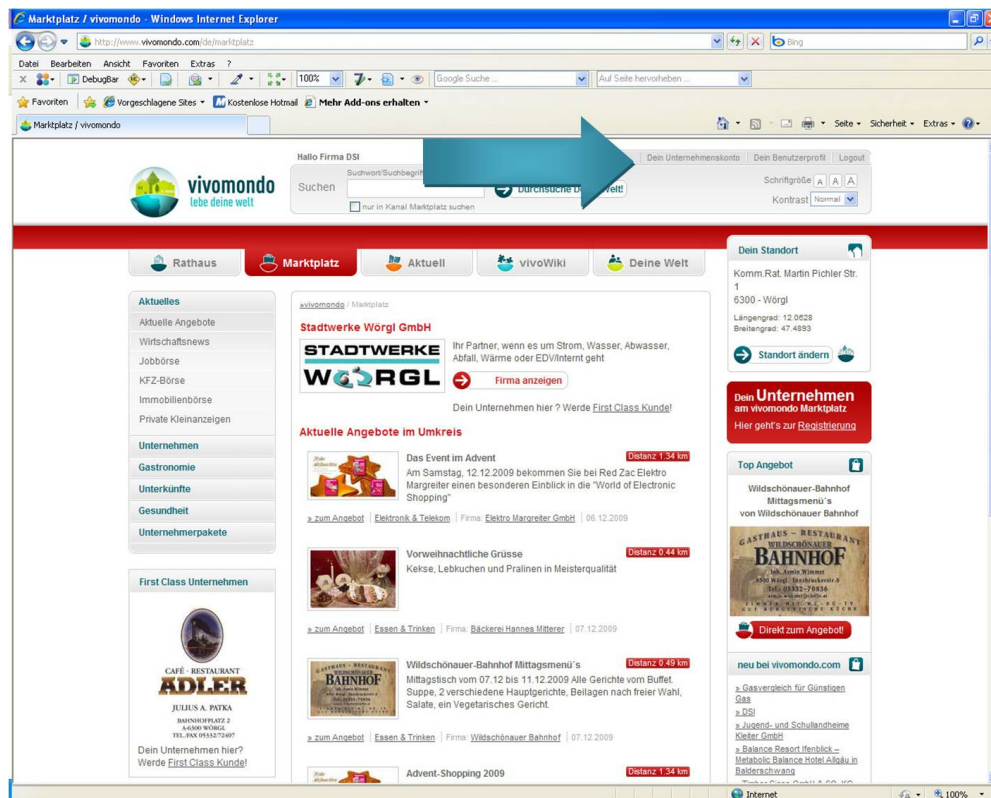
Marktplatz / vivomondo - Windows Internet Explorer

http://www.vivomondo.com/de/marktplatz

Bing

Datei Bearbeiten Ansicht Favoriten Extras ?

DebugBar 100% Google Suche ... Auf Seite hervorheben ...

Favoriten Vorgeschlagene Sites Kostenlose Hotmail Mehr Add-ons erhalten

Marktplatz / vivomondo

Seite Sicherheit Extras

Hallo Firma DSI

Dein Unternehmenskonto Dein Benutzerprofil Logout

vivomondo
lebe deine welt

Suchwort/Suchbegriff
Suchen
Durchsuche D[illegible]elt!
nur in Kanal Marktplatz suchen

Schriftgröße A A A
Kontrast Normal

Rathaus Marktplatz Aktuell vivoWiki Deine Welt

Dein Standort
Komm.Rat. Martin Pichler Str. 1
6300 - Wörgl
Längengrad: 12.0628
Breitengrad: 47.4893
Standort ändern

Aktuelles
Aktuelle Angebote
Wirtschaftsnews
Jobbörse
KFZ-Börse
Immobilienbörse
Private Kleinanzeigen
Unternehmen
Gastronomie
Unterkünfte
Gesundheit
Unternehmerpakete

»vivomondo / Marktplatz

Stadtwerke Wörgl GmbH

STADTWERKE WÖRGL

Ihr Partner, wenn es um Strom, Wasser, Abwasser, Abfall, Wärme oder EDV/Internt geht

Firma anzeigen

Dein Unternehmen hier ? Werde First Class Kunde!

Dein Unternehmen am vivomondo Marktplatz
Hier geht's zur Registrierung

Aktuelle Angebote im Umkreis

Das Event im Advent
Distanz 1.34 km
Am Samstag, 12.12.2009 bekommen Sie bei Red Zac Elektro Margreiter einen besonderen Einblick in die "World of Electronic Shopping"
» zum Angebot | Elektronik & Telekom | Firma: Elektro Margreiter GmbH | 06.12.2009

Top Angebot
Wildschönauer-Bahnhof Mittagsmenü's von Wildschönauer Bahnhof

GASTHAUS - RESTAURANT
WILDSCHÖNAUER
BAHNHOF

Direkt zum Angebot!

Vorweihnachtliche Grüsse
Distanz 0.44 km
Kekse, Lebkuchen und Pralinen in Meisterqualität
» zum Angebot | Essen & Trinken | Firma: Bäckerei Hannes Mitterer | 07.12.2009

First Class Unternehmen

CAFÉ · RESTAURANT
ADLER
JULIUS A. PATKA
BAHNHOFPLATZ 2
A-6300 WÖRGL
TEL./FAX 05332/72497
Dein Unternehmen hier?
Werde First Class Kunde!

Wildschönauer-Bahnhof Mittagsmenü´s
Distanz 0.49 km
Mittagstisch vom 07.12 bis 11.12.2009 Alle Gerichte vom Buffet. Suppe, 2 verschiedene Hauptgerichte, Beilagen nach freier Wahl, Salate, ein Vegetarisches Gericht.
» zum Angebot | Essen & Trinken | Firma: Wildschönauer Bahnhof | 07.12.2009

neu bei vivomondo.com
» Gasvergleich für Günstigen Gas
» DSI
» Jugend- und Schullandheime Kleiter GmbH
» Balance Resort Ifenblick – Metabolic Balance Hotel Allgäu in Balderschwang

Advent-Shopping 2009
Distanz 1.34 km

Internet
100%